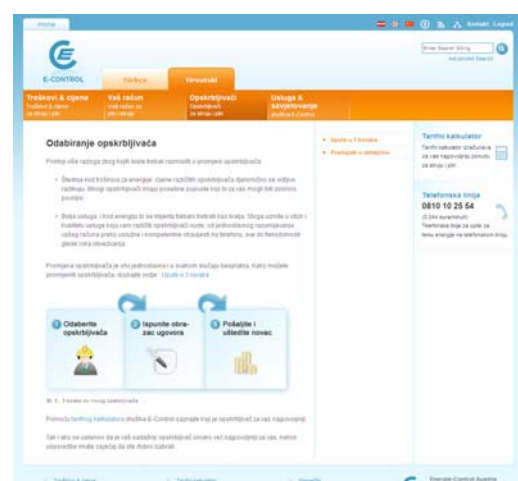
Home

Kontakt Logout

E-CONTROL

Türkçe

Hrvatski

Enter Search String

Advanced Search

Troškovi & cijene

Vaš račun

Opskrbljivači

Usluga & savjetovanje

Odabiranje opskrbljivača

Postoje više razloga zbog kojih biste trebali razmisliti o promjeni opskrbljivača:

Štednja kod troškova za energiju: cijene različitih opskrbljivača djelomično se veoma razlikuju. Mnogi opskrbljivači imaju prosječne popuste koji bi za vas mogli biti povoljni.

Bolja usluga: i kod energije bi se trebalo trebati trebati kao i kod ostalog. Mnoge usluge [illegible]

Promjena opskrbljivača je vrlo jednostavna i u svakom slučaju besplatna. Kako možete promijeniti opskrbljivača, doznajte ovdje: Uputa u 3 koraka

1 Odaberite opskrbljivača

2 Ispunite obrazac ugovora

3 Pošaljite i uštedite novac

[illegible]

Pomoću tarifnog kalkulatora društva E-Control saznajte koji je opskrbljivač za vas najpovoljniji.

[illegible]

Uputa u 3 koraka

Postupak u detaljima

Tarifni kalkulator

Tarifni kalkulator izračunava za vas najpovoljnije ponude za struju i plin.

Telefonska linija

0810 10 25 54

(0,044 eura/minuti)

Telefonska linija za upite za temu energije na telefonskom broju.

Troškovi & cijene

Vaš račun

Energie-Control Austria